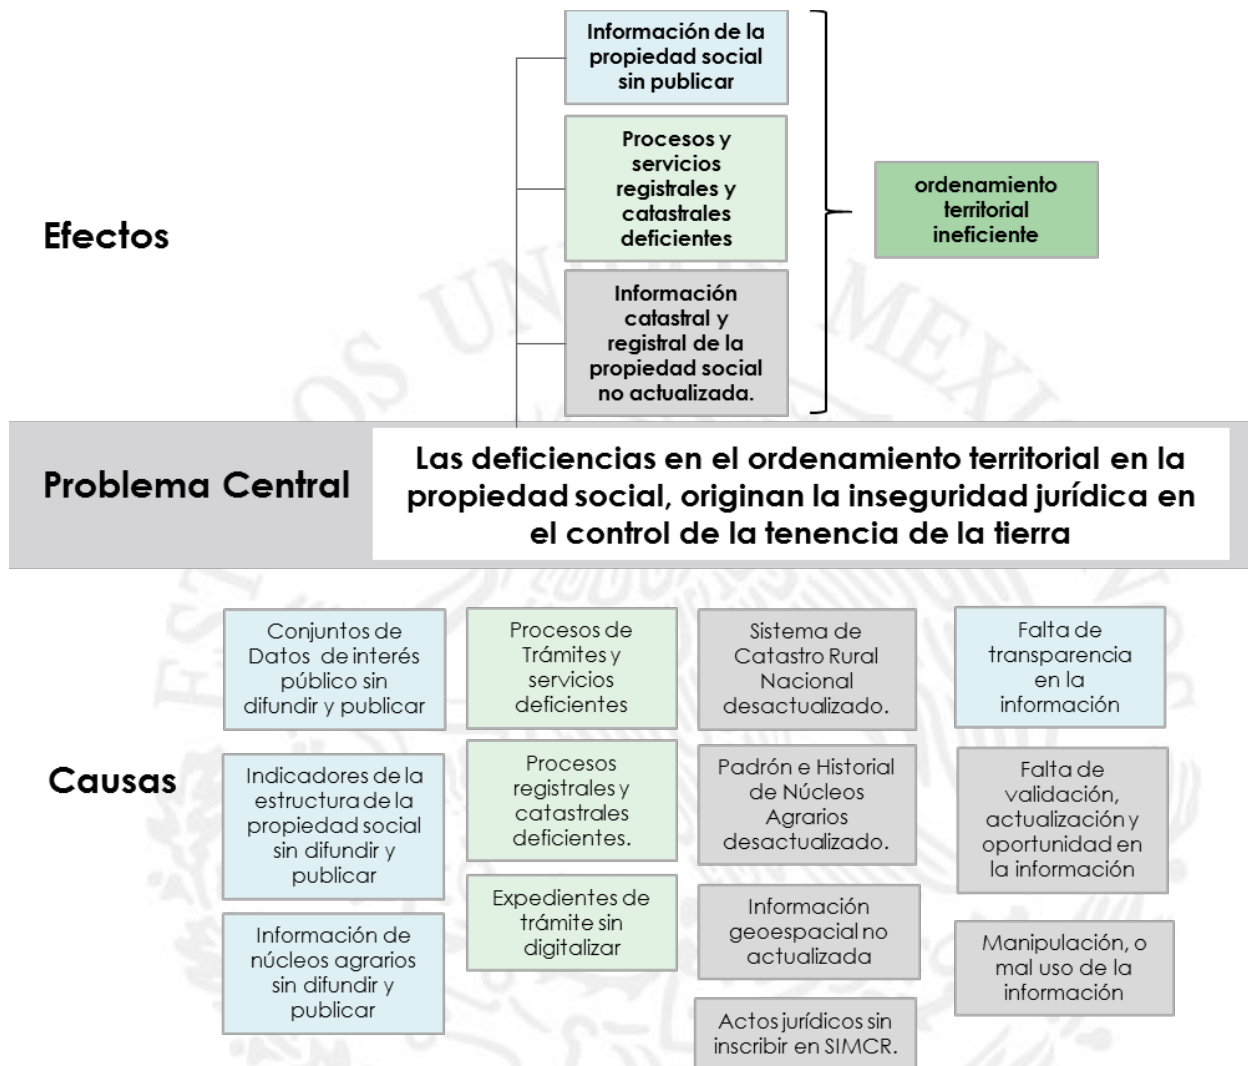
Efectos

Información de la propiedad social sin publicar

Procesos y servicios registrales y catastrales deficientes

Información catastral y registral de la propiedad social no actualizada.

ordenamiento territorial ineficiente

Problema Central

Las deficiencias en el ordenamiento territorial en la propiedad social, originan la inseguridad jurídica en el control de la tenencia de la tierra

Causas

Conjuntos de Datos de interés público sin difundir y publicar

Indicadores de la estructura de la propiedad social sin difundir y publicar

Información de núcleos agrarios sin difundir y publicar

Procesos de Trámites y servicios deficientes

Procesos registrales y catastrales deficientes.

Expedientes de trámite sin digitalizar

Sistema de Catastro Rural Nacional desactualizado.

Padrón e Historial de Núcleos Agrarios desactualizado.

Información geoespacial no actualizada

Actos jurídicos sin inscribir en SIMCR.

Falta de transparencia en la información

Falta de validación, actualización y oportunidad en la información

Manipulación, o mal uso de la información